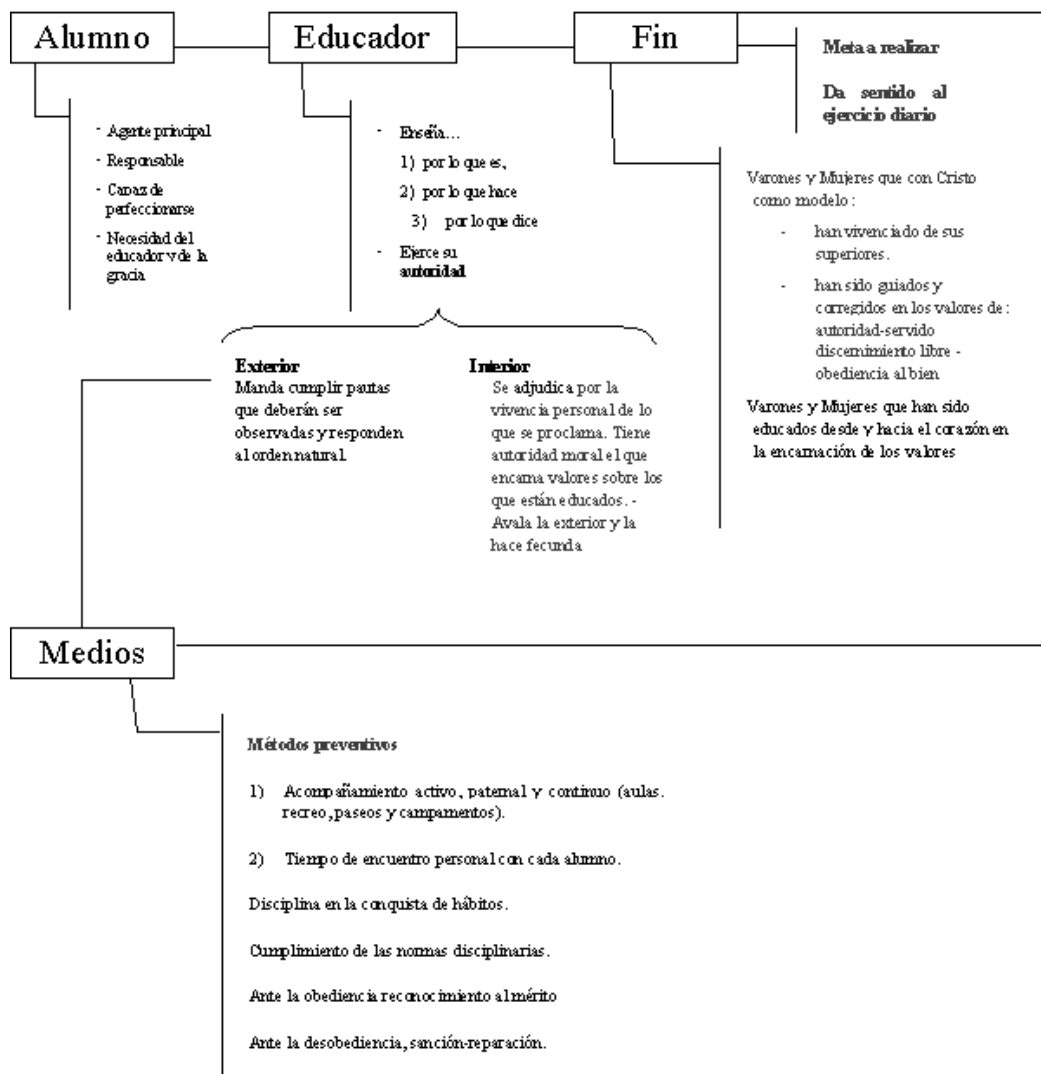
Alumno

Educador

Fin

Meta a realizar

Da sentido al ejercicio diario

- Agente principal
- Responsable
- Capaz de perfeccionarse
- Necesidad del educador y de la gracia

- Enseña…
1) por lo que es,
2) por lo que hace
3) por lo que dice
- Ejerce su **autoridad**

Varones y Mujeres que con Cristo como modelo :
- han vivenciado de sus superiores.
- han sido guiados y corregidos en los valores de : autoridad-servido discernimiento libre - obediencia al bien

Varones y Mujeres que han sido educados desde y hacia el corazón en la encarnación de los valores

**Exterior**
Manda cumplir pautas que deberán ser observadas y responden al orden natural.

**Interior**
Se adjudica por la vivencia personal de lo que se proclama. Tiene autoridad moral el que encarna valores sobre los que están educados. - Avala la exterior y la hace fecunda

Medios

Métodos preventivos

1) Acompañamiento activo, paternal y continuo (aulas. recreo, paseos y campamentos).

2) Tiempo de encuentro personal con cada alumno.

Disciplina en la conquista de hábitos.

Cumplimiento de las normas disciplinarias.

Ante la obediencia reconocimiento al mérito

Ante la desobediencia, sanción-reparación.